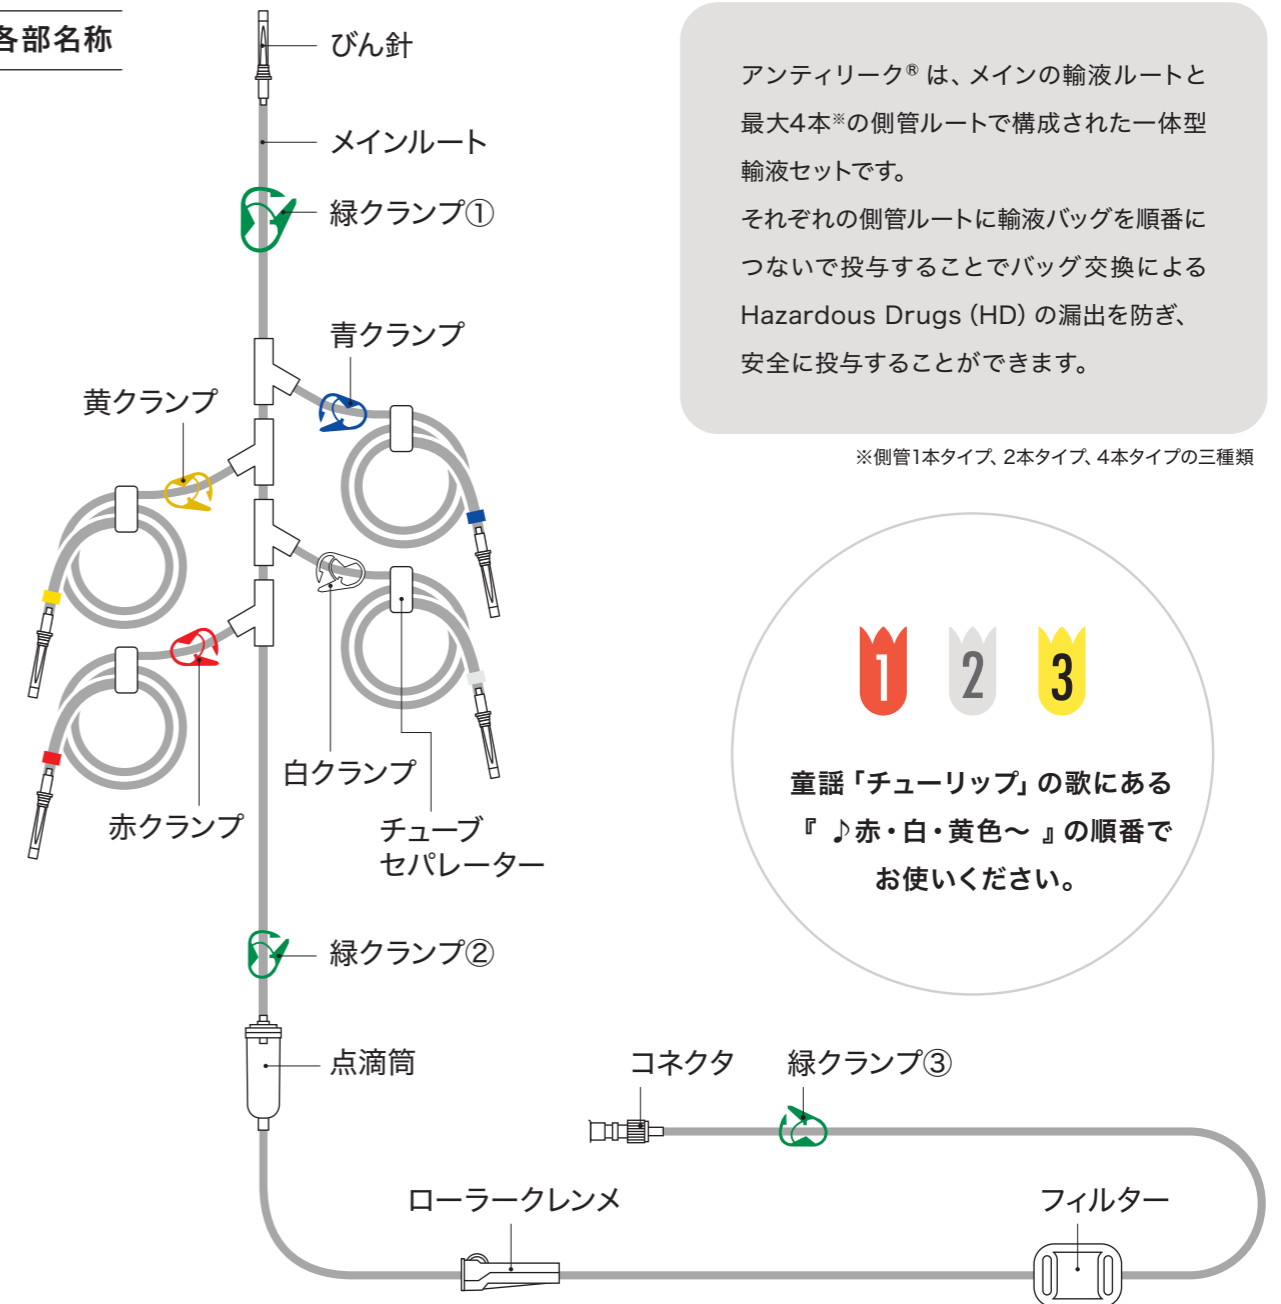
各部名称

びん針

メインルート

緑クランプ①

青クランプ

黄クランプ

白クランプ

赤クランプ

チューブ
セパレーター

緑クランプ②

点滴筒

コネクタ

緑クランプ③

ローラークレンメ

フィルター

アンティリーク® は、メインの輸液ルートと最大4本※の側管ルートで構成された一体型輸液セットです。
それぞれの側管ルートに輸液バッグを順番につないで投与することでバッグ交換によるHazardous Drugs (HD) の漏出を防ぎ、安全に投与することができます。

※側管1本タイプ、2本タイプ、4本タイプの三種類

1 2 3

童謡「チューリップ」の歌にある『 ♪赤・白・黄色〜 』の順番でお使いください。